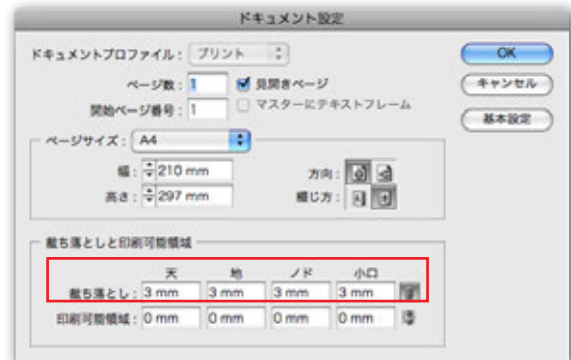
ドキュメント設定

ドキュメントプロファイル： プリント

ページ数： 1
見開きページ
開始ページ番号： 1
マスターにテキストフレーム

OK
キャンセル
基本設定

ページサイズ： A4
幅： 210 mm
高さ： 297 mm
方向：
綴じ方：

裁ち落としと印刷可能領域

| | 天 | 地 | ノド | 小口 |
|---|---|---|---|---|
| 裁ち落とし： | 3 mm | 3 mm | 3 mm | 3 mm |
| 印刷可能領域： | 0 mm | 0 mm | 0 mm | 0 mm |